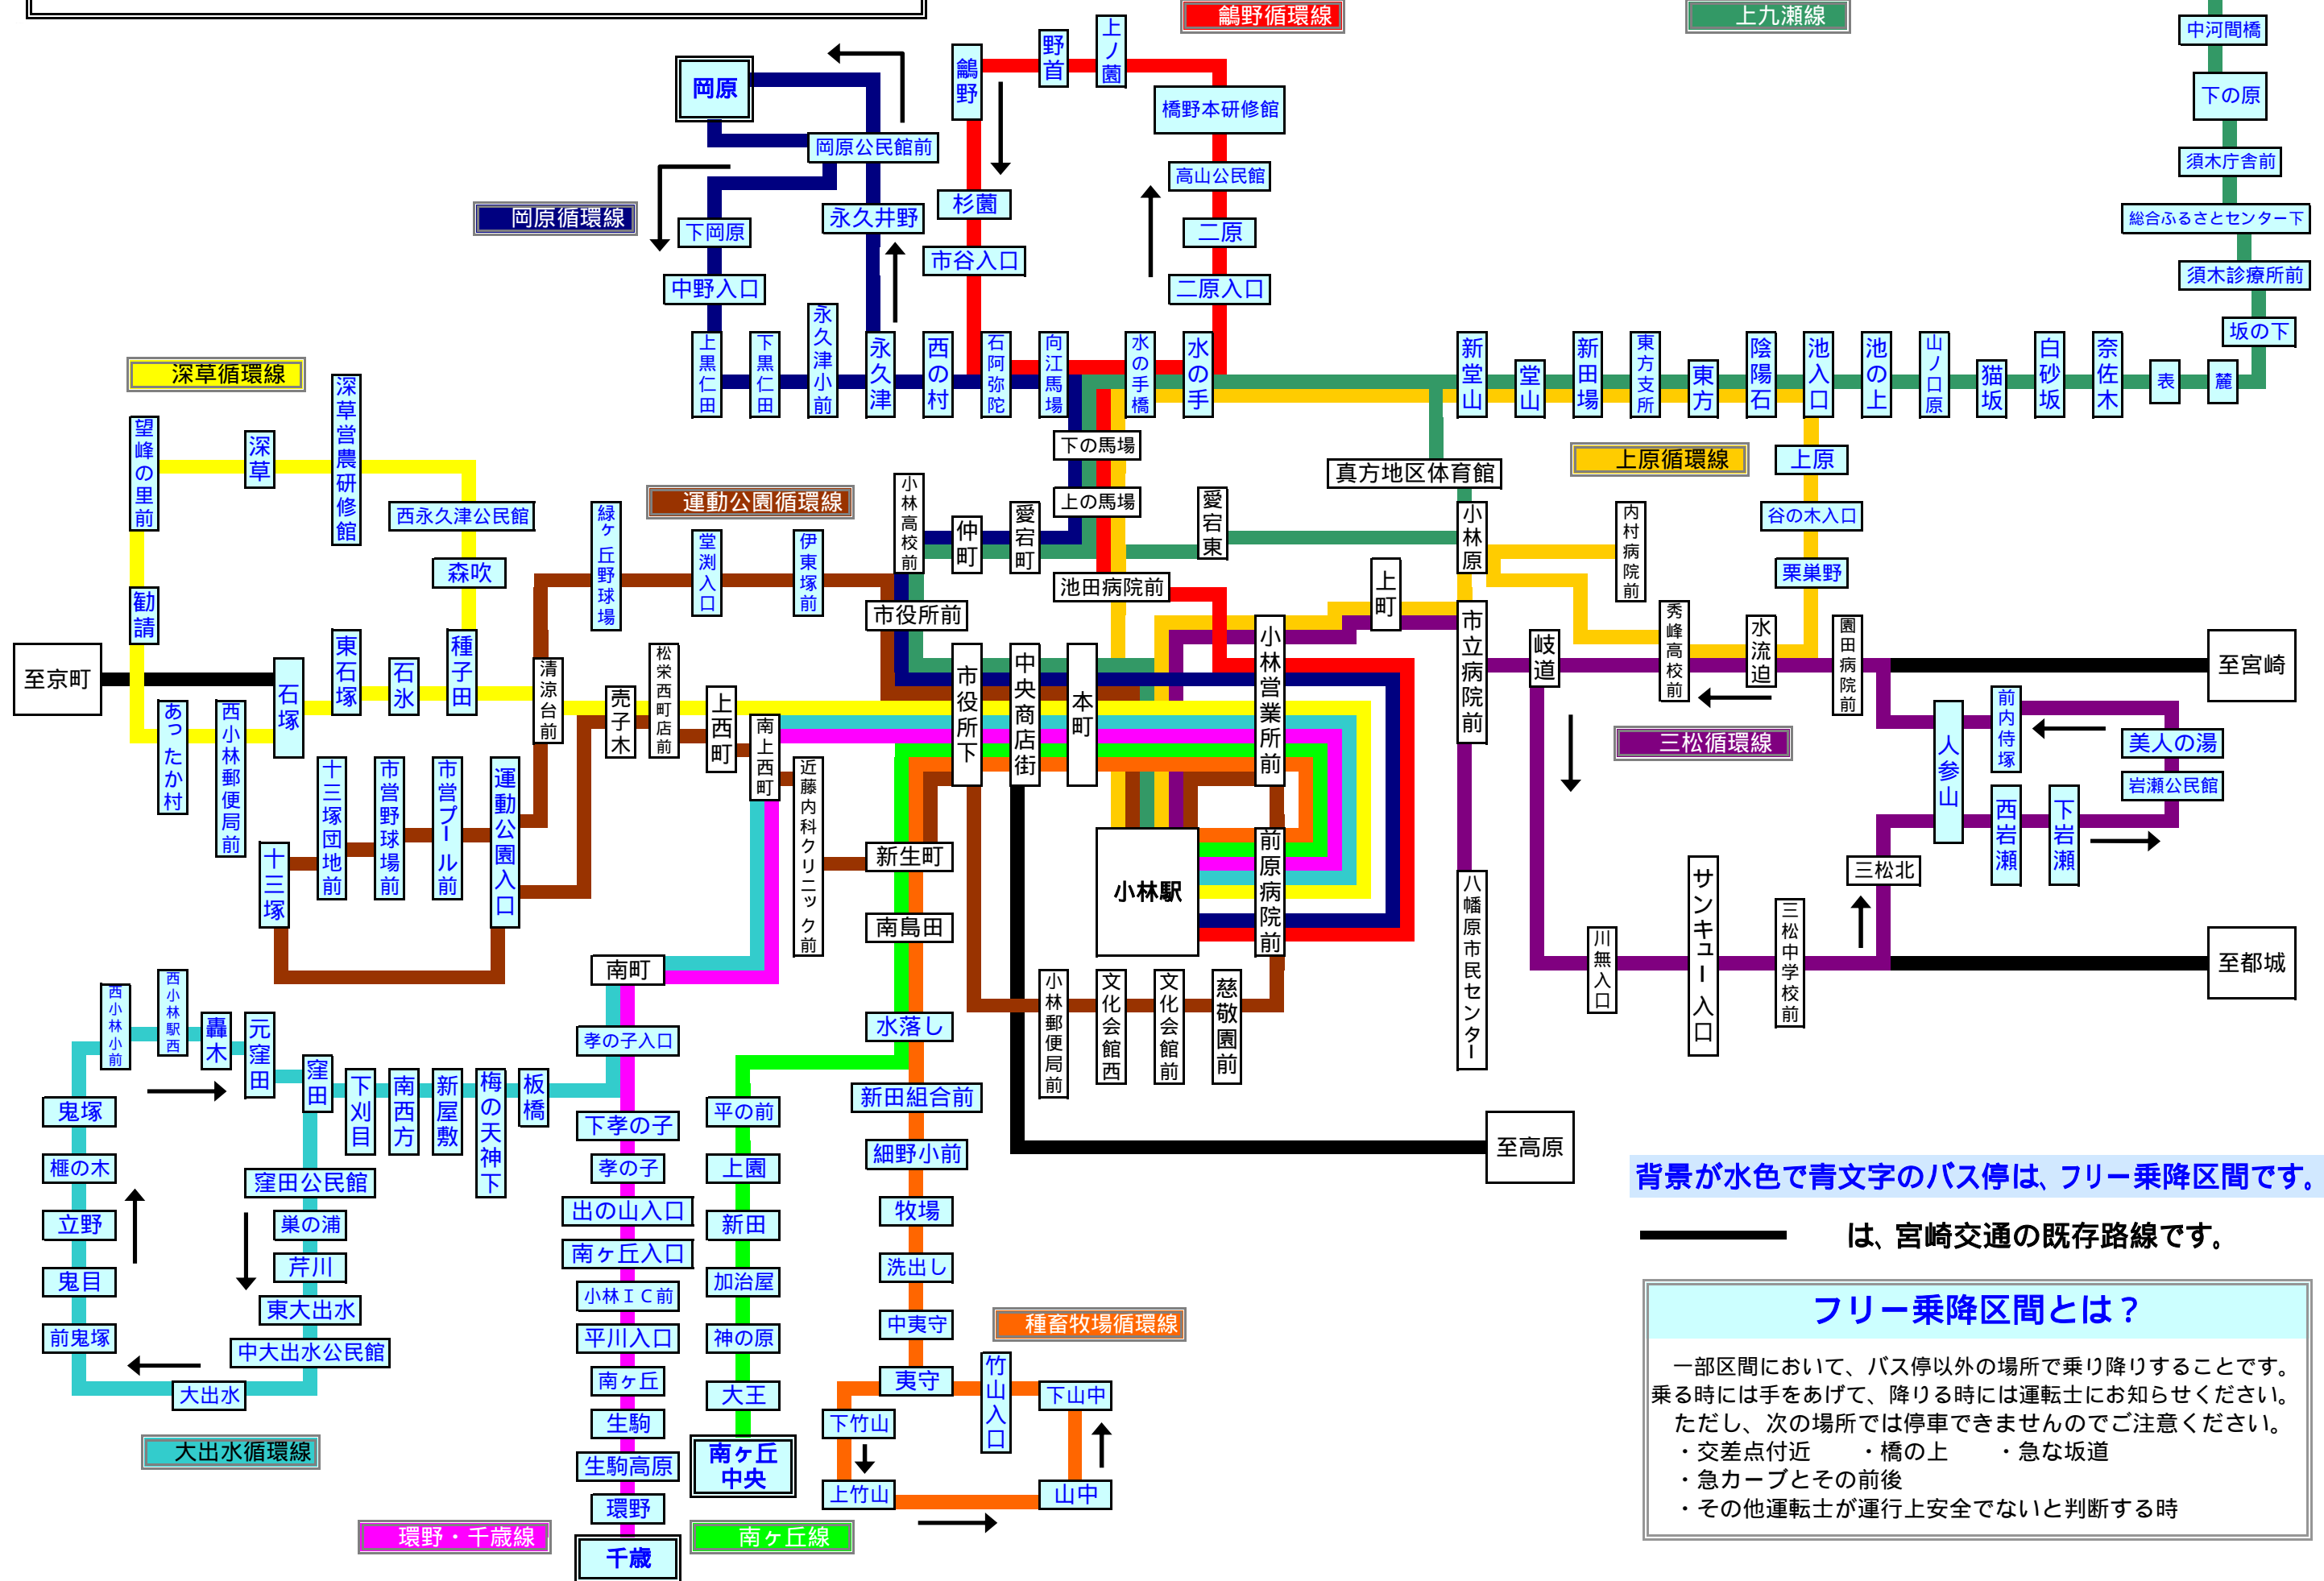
鵜野循環線
上九瀬線
中河間橋
下の原
須木庁舎前
総合ふるさとセンター下
須木診療所前
坂の下
岡原
岡原公民館前
岡原循環線
下岡原
永久井野
中野入口
上黒仁田
下黒仁田
永久津小前
永久津
西の村
石阿弥陀
向江馬場
水の手橋
水の手
鵜野
杉薗
市谷入口
野首
上ノ園
橋野本研修館
高山公民館
二原
二原入口
新堂山
堂山
新田場
東方支所
東方
陰陽石
池入口
池の上
山ノ口原
猫坂
白砂坂
奈佐木
表
麓
深草循環線
望峰の里前
深草
深草営農研修館
西永久津公民館
森吹
運動公園循環線
緑ヶ丘野球場
堂渕入口
伊東塚前
小林高校前
仲町
愛宕町
下の馬場
上の馬場
池田病院前
愛宕東
真方地区体育館
上原循環線
上原
谷の木入口
栗巣野
小林原
内村病院前
上町
市役所前
勧請
至京町
あったか村
西小林郵便局前
石塚
東石塚
石氷
種子田
清涼台前
売子木
松栄西町店前
上西町
南上西町
近藤内科クリニック前
市役所下
中央商店街
本町
小林営業所前
市立病院前
岐道
秀峰高校前
水流迫
園田病院前
至宮崎
三松循環線
人参山
前内侍塚
美人の湯
岩瀬公民館
西岩瀬
下岩瀬
十三塚
十三塚団地前
市営野球場前
市営プール前
運動公園入口
新生町
南島田
小林駅
前原病院前
八幡原市民センター
サンキュー入口
三松中学校前
川無入口
三松北
至都城
西小林小前
西小林駅西
轟木
元窪田
窪田
下刈目
南西方
新屋敷
梅の天神下
板橋
南町
孝の子入口
下孝の子
孝の子
出の山入口
南ヶ丘入口
小林ＩＣ前
平川入口
南ヶ丘
生駒
生駒高原
環野
千歳
水落し
新田組合前
細野小前
牧場
洗出し
中夷守
夷守
平の前
上園
新田
加治屋
神の原
大王
南ヶ丘中央
小林郵便局前
文化会館西
文化会館前
慈敬園前
至高原
鬼塚
榧の木
立野
鬼目
前鬼塚
窪田公民館
巣の浦
芹川
東大出水
中大出水公民館
大出水
大出水循環線
環野・千歳線
南ヶ丘線
種畜牧場循環線
竹山入口
下山中
下竹山
上竹山
山中
背景が水色で青文字のバス停は、フリー乗降区間です。
は、宮崎交通の既存路線です。
フリー乗降区間とは？
一部区間において、バス停以外の場所で乗り降りすることです。
乗る時には手をあげて、降りる時には運転士にお知らせください。
ただし、次の場所では停車できませんのでご注意ください。
・交差点付近　・橋の上　・急な坂道
・急カーブとその前後
・その他運転士が運行上安全でないと判断する時